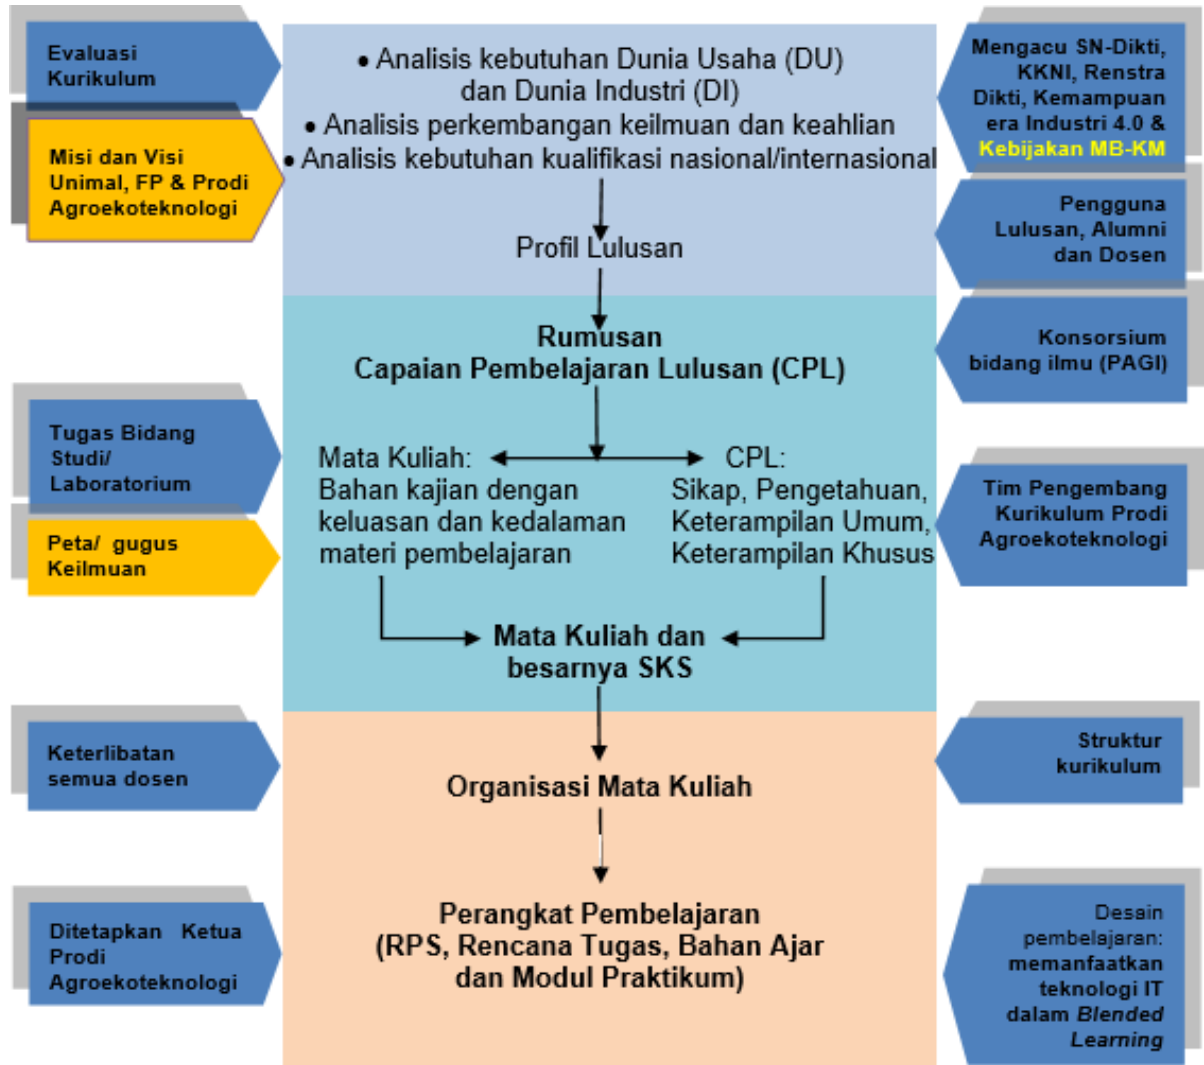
Evaluasi Kurikulum

Misi dan Visi Unimal, FP & Prodi Agroekoteknologi

• Analisis kebutuhan Dunia Usaha (DU) dan Dunia Industri (DI)
• Analisis perkembangan keilmuan dan keahlian
• Analisis kebutuhan kualifikasi nasional/internasional

Profil Lulusan

Mengacu SN-Dikti, KKNI, Renstra Dikti, Kemampuan era Industri 4.0 & Kebijakan MB-KM

Pengguna Lulusan, Alumni dan Dosen

Rumusan Capaian Pembelajaran Lulusan (CPL)

Konsorsium bidang ilmu (PAGI)

Tugas Bidang Studi/ Laboratorium

Peta/ gugus Keilmuan

Mata Kuliah: Bahan kajian dengan keluasan dan kedalaman materi pembelajaran

CPL: Sikap, Pengetahuan, Keterampilan Umum, Keterampilan Khusus

Tim Pengembang Kurikulum Prodi Agroekoteknologi

Mata Kuliah dan besarnya SKS

Keterlibatan semua dosen

Organisasi Mata Kuliah

Struktur kurikulum

Ditetapkan Ketua Prodi Agroekoteknologi

Perangkat Pembelajaran (RPS, Rencana Tugas, Bahan Ajar dan Modul Praktikum)

Desain pembelajaran: memanfaatkan teknologi IT dalam Blended Learning